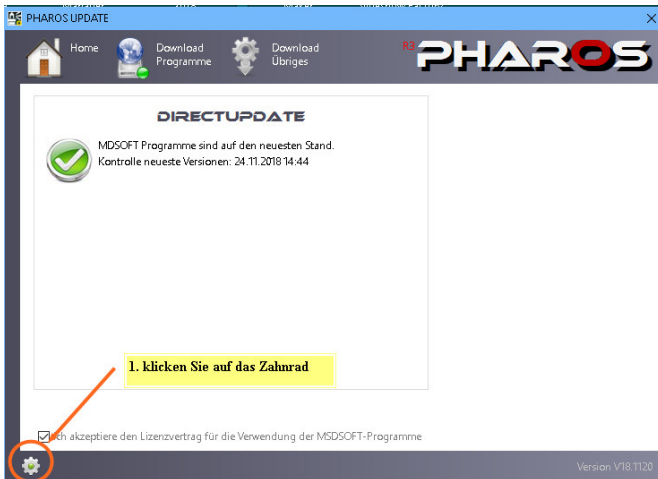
PHAROS UPDATE

Home

Download Programme

Download Übriges

R3 PHAROS

DIRECTUPDATE

MDSOFT Programme sind auf den neuesten Stand.
Kontrolle neueste Versionen: 24.11.2018 14:44

1. klicken Sie auf das Zahnrad

Ich akzeptiere den Lizenzvertrag für die Verwendung der MSDSOFT-Programme

Version V18.1120